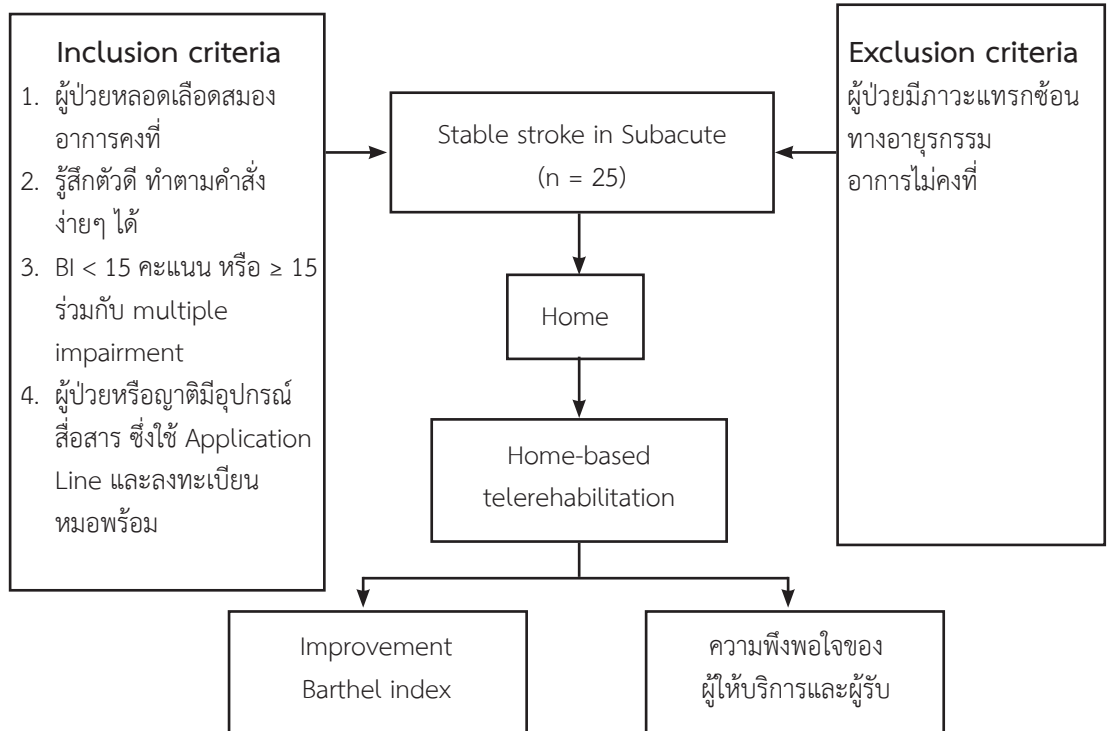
Inclusion criteria

1. ผู้ป่วยหลอดเลือดสมองอาการคงที่
2. รู้สึกตัวดี ทำตามคำสั่งง่ายๆ ได้
3. BI < 15 คะแนน หรือ ≥ 15 ร่วมกับ multiple impairment
4. ผู้ป่วยหรือญาติมีอุปกรณ์สื่อสาร ซึ่งใช้ Application Line และลงทะเบียนหมอพร้อม

Stable stroke in Subacute
(n = 25)

Exclusion criteria

ผู้ป่วยมีภาวะแทรกซ้อนทางอายุรกรรม
อาการไม่คงที่

Home

Home-based telerehabilitation

Improvement Barthel index

ความพึงพอใจของผู้ให้บริการและผู้รับ